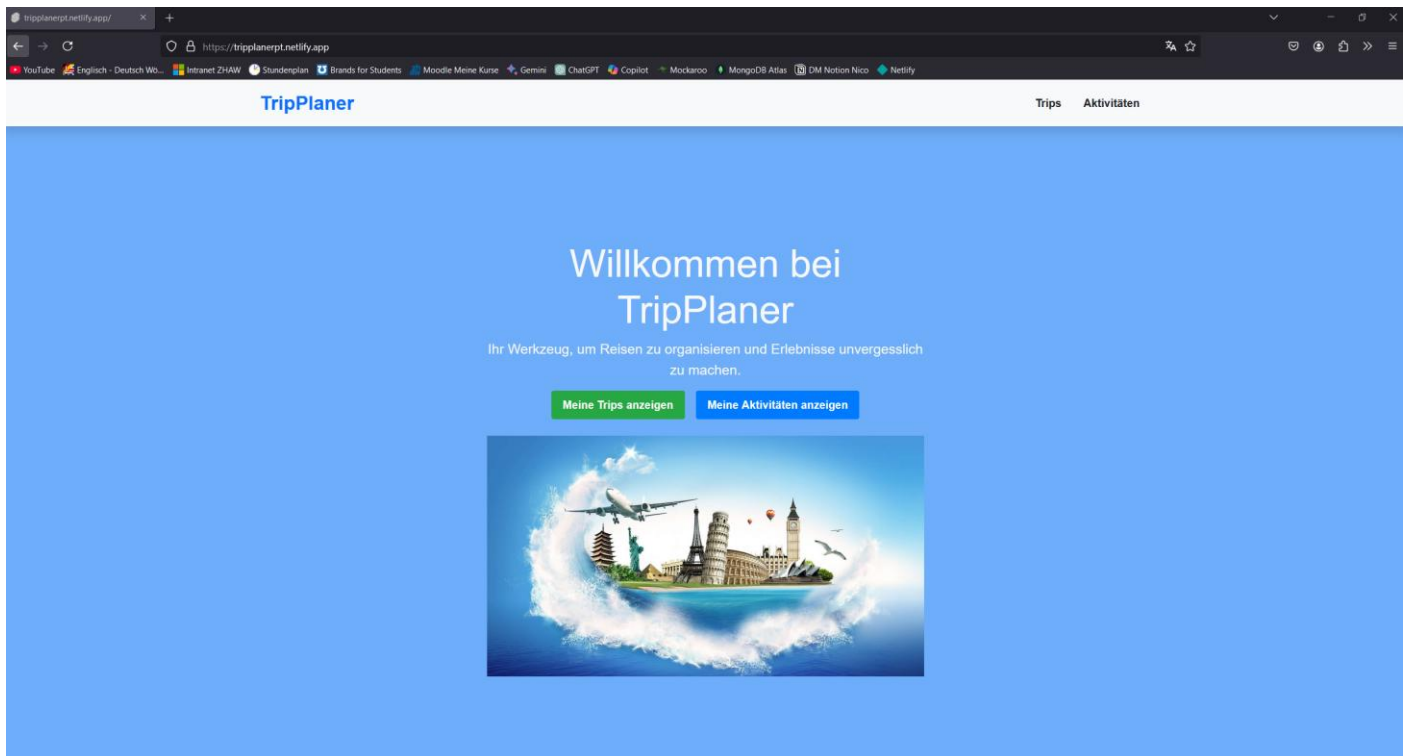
tripplanerpt.netlify.app/

https://tripplanerpt.netlify.app

YouTube Englisch - Deutsch Wo... Intranet ZHAW Stundenplan Brands for Students Moodle Meine Kurse Gemini ChatGPT Copilot Mockaroo MongoDB Atlas DM Notion Nico Netlify

TripPlaner

Trips Aktivitäten

Willkommen bei TripPlaner

Ihr Werkzeug, um Reisen zu organisieren und Erlebnisse unvergesslich zu machen.

Meine Trips anzeigen Meine Aktivitäten anzeigen